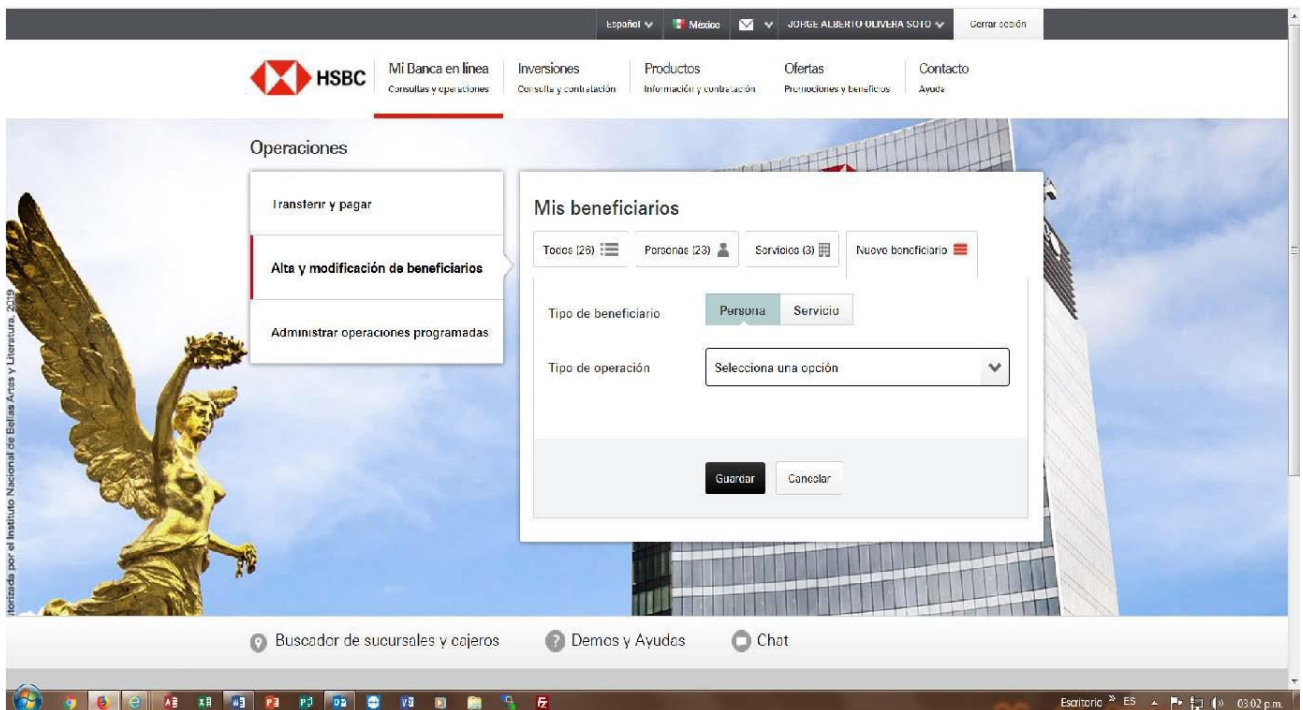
Español México JORGE ALBERTO OLIVERA SOTO Cerrar sesión

HSBC

Mi Banca en línea
Consultas y operaciones

Inversiones
Consulta y contratación

Productos
Información y contratación

Ofertas
Promociones y beneficios

Contacto
Ayuda

Operaciones

Transferir y pagar

Alta y modificación de beneficiarios

Administrar operaciones programadas

Mis beneficiarios

Todos (26) | Personas (23) | Servicios (3) | Nuevo beneficiario

Tipo de beneficiario | Persona | Servicio

Tipo de operación | Selecciona una opción

Guardar | Cancelar

torizada por el Instituto Nacional de Bellas Artes y Literatura, 2019

Buscador de sucursales y cajeros | Demos y Ayudas | Chat

Escritorio » ES 03:02 p.m.